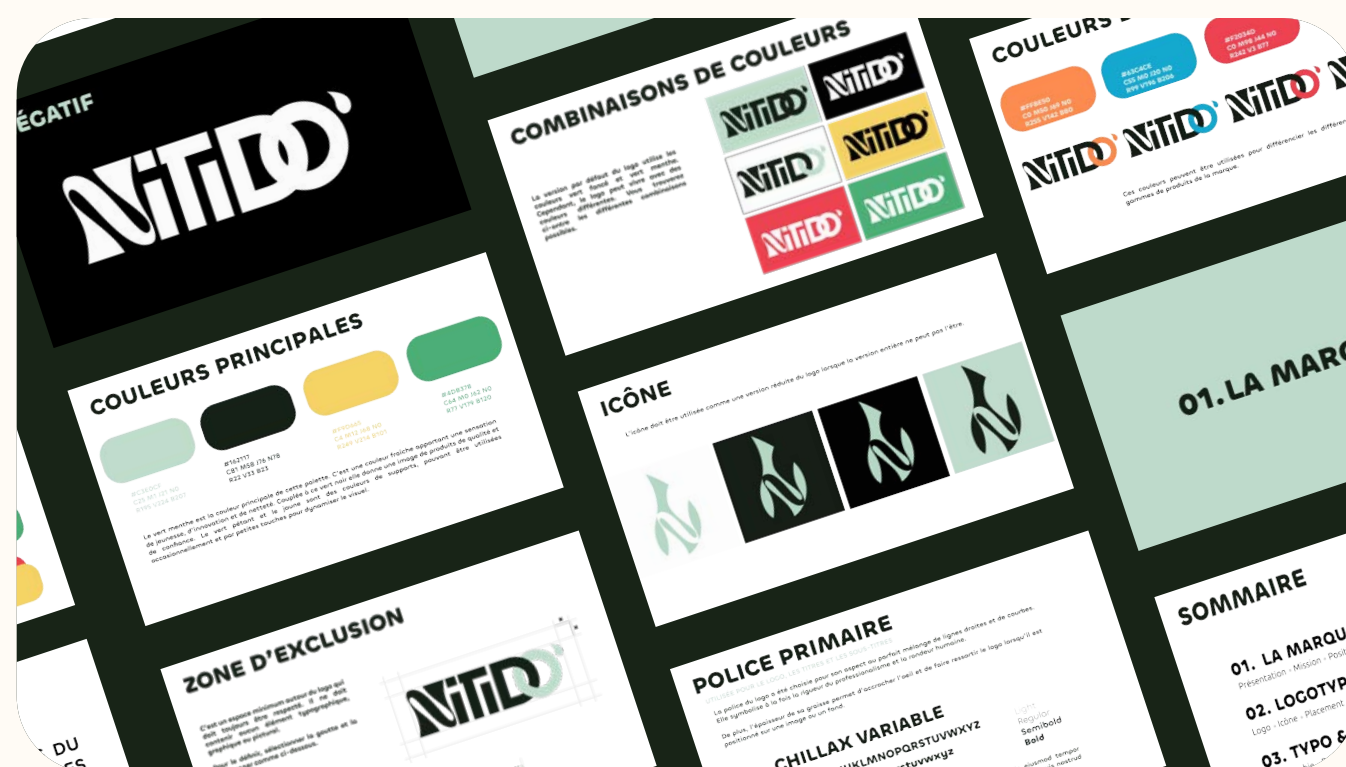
ÉGATIF

NiTiDO

COMBINAISONS DE COULEURS

La version par défaut du logo utilise les couleurs vert foncé et vert menthe. Cependant, le logo peut être mis sur des couleurs plus différentes. Vous trouverez ci-après les différentes combinaisons possibles.

COULEURS

#FF8E50
#43C4CE
#F2034D

Ces couleurs peuvent être utilisées pour différencier les différentes gammes de produits de la marque.

COULEURS PRINCIPALES

#C2E0CF
#162117
C81 M58 J76 N78
R22 V33 B23
#FFD060
#4DB376
C64 M0 J62 N0
R77 V179 B120

Le vert menthe est la couleur principale de cette palette. C'est une couleur fraîche apportant une sensation de jeunesse, d'innovation et de netteté. Couplée à ce vert noir elle donne une image de produits de qualité et de confiance. Le vert pétant et le jaune sont des couleurs de supports, pouvant être utilisées occasionnellement et par petites touches pour dynamiser le visuel.

ICÔNE

L'icône doit être utilisée comme une version réduite du logo lorsque la version entière ne peut pas l'être.

01. LA MARQ

ZONE D'EXCLUSION

C'est un espace minimum autour du logo qui doit toujours être respecté. Il ne doit contenir aucun élément typographique, graphique ou pictural.

Pour le définir, sélectionner la goutte et la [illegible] comme ci-dessous.

POLICE PRIMAIRE

UTILISÉE POUR LE LOGO, LES TITRES ET LES SOUS-TITRES

La police du logo a été choisie pour son aspect au parfait mélange de lignes droites et de courbes. Elle symbolise à la fois la rigueur du professionnalisme et la rondeur humaine.

De plus, l'épaisseur de sa graisse permet d'accrocher l'oeil et de faire ressortir le logo lorsqu'il est positionné sur une image ou un fond.

CHILLAX VARIABLE
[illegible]KLMNOPQRSTUVWXYZ
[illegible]stuvwxyz

Light
Regular
Semibold
Bold

SOMMAIRE

01. LA MARQU
Présentation - Mission - Posit
02. LOGOTYP
Logo - Icône - Placement
03. TYPO &

DU
ES